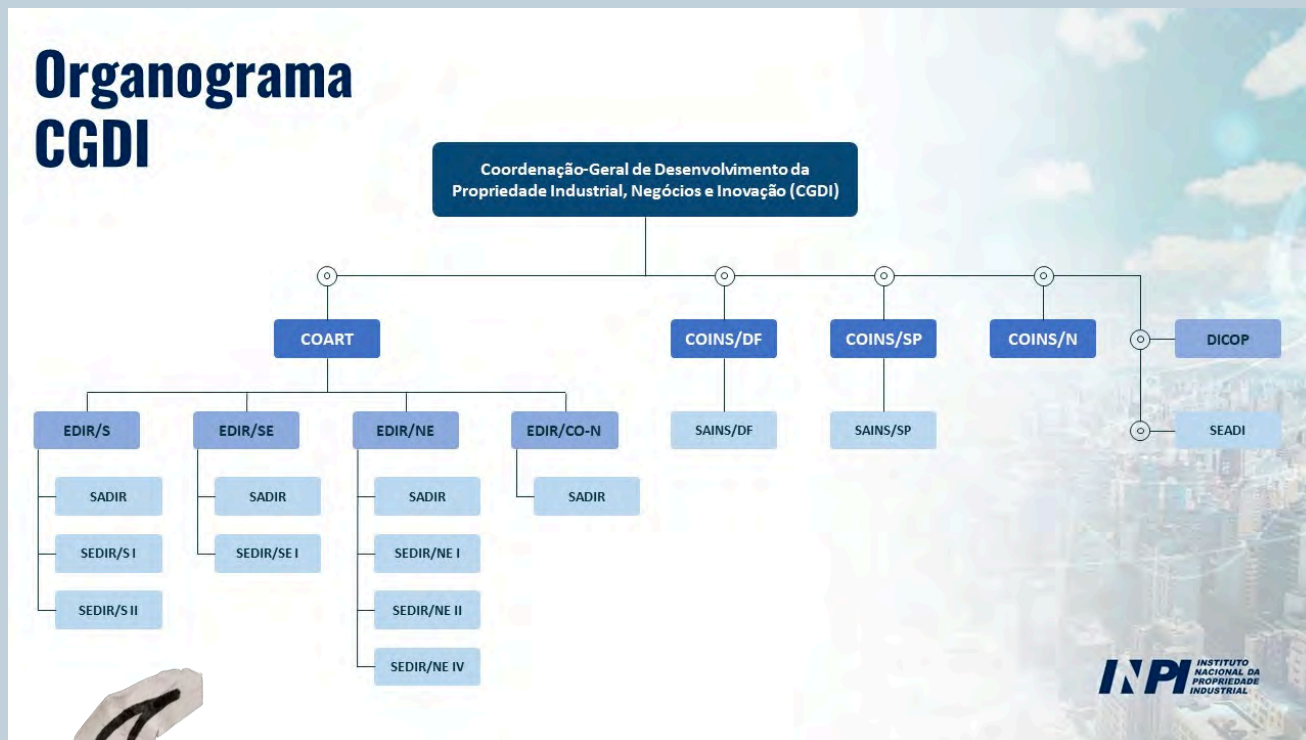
Organograma
CGDI

Coordenação-Geral de Desenvolvimento da Propriedade Industrial, Negócios e Inovação (CGDI)

COART

EDIR/S
SADIR
SEDIR/S I
SEDIR/S II

EDIR/SE
SADIR
SEDIR/SE I

EDIR/NE
SADIR
SEDIR/NE I
SEDIR/NE II
SEDIR/NE IV

EDIR/CO-N
SADIR

COINS/DF
SAINS/DF

COINS/SP
SAINS/SP

COINS/N

DICOP

SEADI

INPI INSTITUTO NACIONAL DA PROPRIEDADE INDUSTRIAL